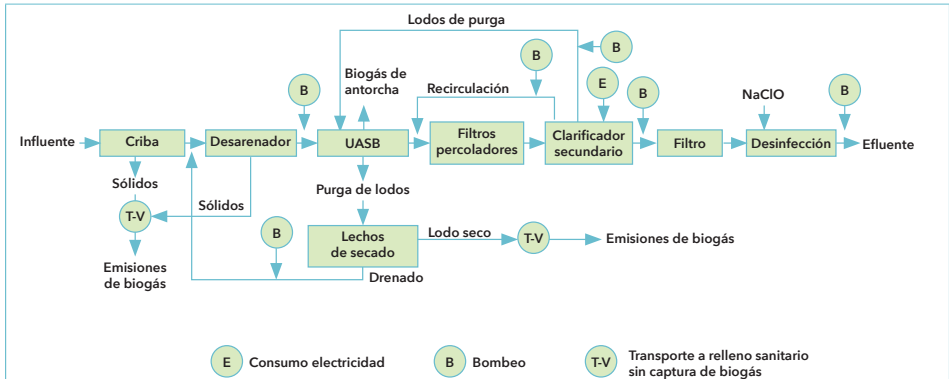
Lodos de purga

B

B

Biogás de antorcha

Recirculación

B

E

B

NaClO

B

Influente

Criba

Desarenador

UASB

Filtros percoladores

Clarificador secundario

Filtro

Desinfección

Efluente

Sólidos

Purga de lodos

Sólidos

T-V

B

Lechos de secado

Lodo seco

T-V

Emisiones de biogás

Emisiones de biogás

Drenado

E Consumo electricidad

B Bombeo

T-V Transporte a relleno sanitario sin captura de biogás